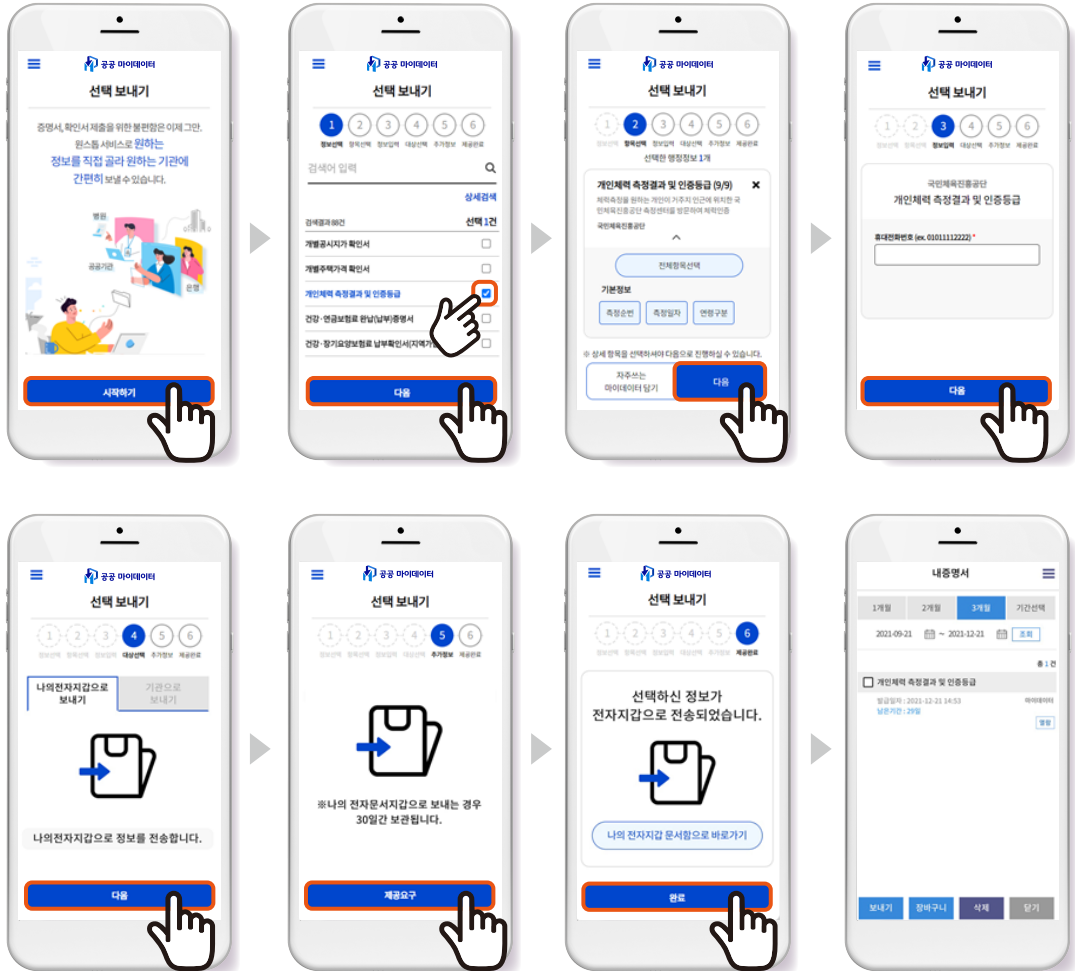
공공 마이데이터

선택 보내기

증명서, 확인서 제출을 위한 불편함은 이제 그만. 원스톱 서비스로 원하는 정보를 직접 골라 원하는 기관에 간편히 보낼 수 있습니다.

병원

공공기관

은행

시작하기

공공 마이데이터

선택 보내기

1 2 3 4 5 6

정보선택 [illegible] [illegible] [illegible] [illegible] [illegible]

검색어 입력

상세검색

검색결과 88건

선택 1건

개별공시지가 확인서

개별주택가격 확인서

개인체력 측정결과 및 인증등급

건강 · 연금보험료 완납(납부)증명서

건강 · 장기요양보험료 납부확인서(지역가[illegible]

다음

공공 마이데이터

선택 보내기

1 2 3 4 5 6

정보선택 항목선택 정보입력 대상선택 추가정보 제공완료

선택한 행정정보 1개

개인체력 측정결과 및 인증등급 (9/9)

체력측정을 원하는 개인이 거주지 인근에 위치한 국민체육진흥공단 측정센터를 방문하여 체력인증

국민체육진흥공단

전체항목선택

기본정보

측정순번

측정일자

연령구분

※ 상세 항목을 선택하셔야 다음으로 진행하실 수 있습니다.

자주쓰는 마이데이터 담기

다음

공공 마이데이터

선택 보내기

1 2 3 4 5 6

정보선택 항목선택 정보입력 대상선택 추가정보 제공완료

국민체육진흥공단

개인체력 측정결과 및 인증등급

휴대전화번호 (ex. 01011112222) *

다음

공공 마이데이터

선택 보내기

1 2 3 4 5 6

정보선택 항목선택 정보입력 대상선택 추가정보 제공완료

나의전자지갑으로 보내기

기관으로 보내기

나의전자지갑으로 정보를 전송합니다.

다음

공공 마이데이터

선택 보내기

1 2 3 4 5 6

정보선택 항목선택 정보입력 대상선택 추가정보 제공완료

※나의 전자문서지갑으로 보내는 경우 30일간 보관됩니다.

제공요구

공공 마이데이터

선택 보내기

1 2 3 4 5 6

정보선택 항목선택 정보입력 대상선택 추가정보 제공완료

선택하신 정보가 전자지갑으로 전송되었습니다.

나의 전자지갑 문서함으로 바로가기

완료

내증명서

1개월 2개월 3개월 기간선택

2021-09-21 ~ 2021-12-21 조회

총 1건

개인체력 측정결과 및 인증등급

발급일자 : 2021-12-21 14:53

마이데이터

남은기간 : 29일

열람

보내기 장바구니 삭제 닫기